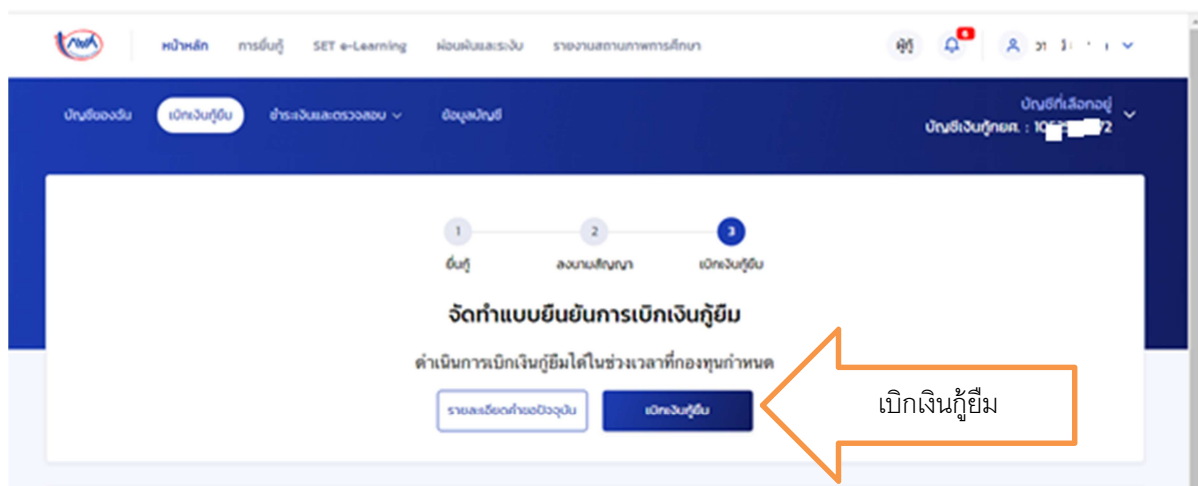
กยศ

หน้าหลัก การยื่นกู้ SET e-Learning ผ่อนผันและระงับ รายงานสถานภาพการศึกษา

คู่มือ

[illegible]

บัญชีของฉัน เบิกเงินกู้ยืม ชำระเงินและตรวจสอบ ข้อมูลบัญชี

บัญชีที่เลือกอยู่
บัญชีเงินกู้กยศ. : 10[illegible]2

1 ยื่นกู้
2 ลงนามสัญญา
3 เบิกเงินกู้ยืม

จัดทำแบบยืนยันการเบิกเงินกู้ยืม

ดำเนินการเบิกเงินกู้ยืมได้ในช่วงเวลาที่กองทุนกำหนด

รายละเอียดค่าเทอมปัจจุบัน

เบิกเงินกู้ยืม

เบิกเงินกู้ยืม